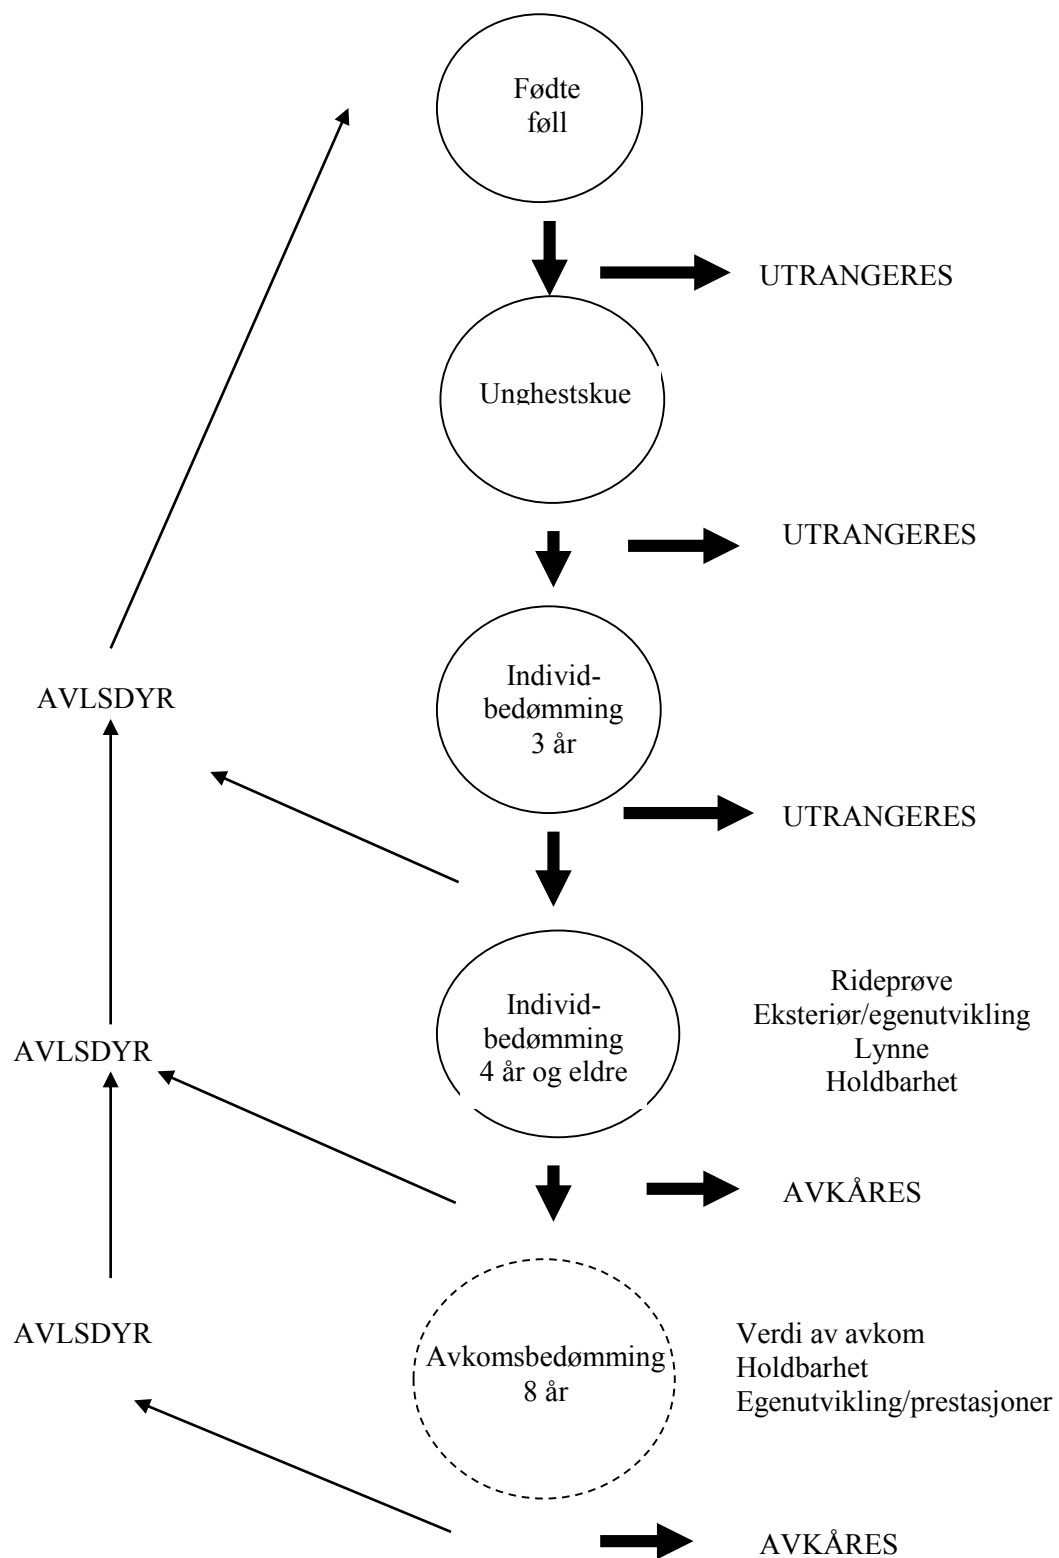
Fødte føll

UTRANGERES

Unghestskue

UTRANGERES

AVLSDYR

Individbedømming 3 år

UTRANGERES

Individbedømming 4 år og eldre

Rideprøve
Eksteriør/egenutvikling
Lynne
Holdbarhet

AVLSDYR

AVKÅRES

AVLSDYR

Avkomsbedømming 8 år

Verdi av avkom
Holdbarhet
Egenutvikling/prestasjoner

AVKÅRES